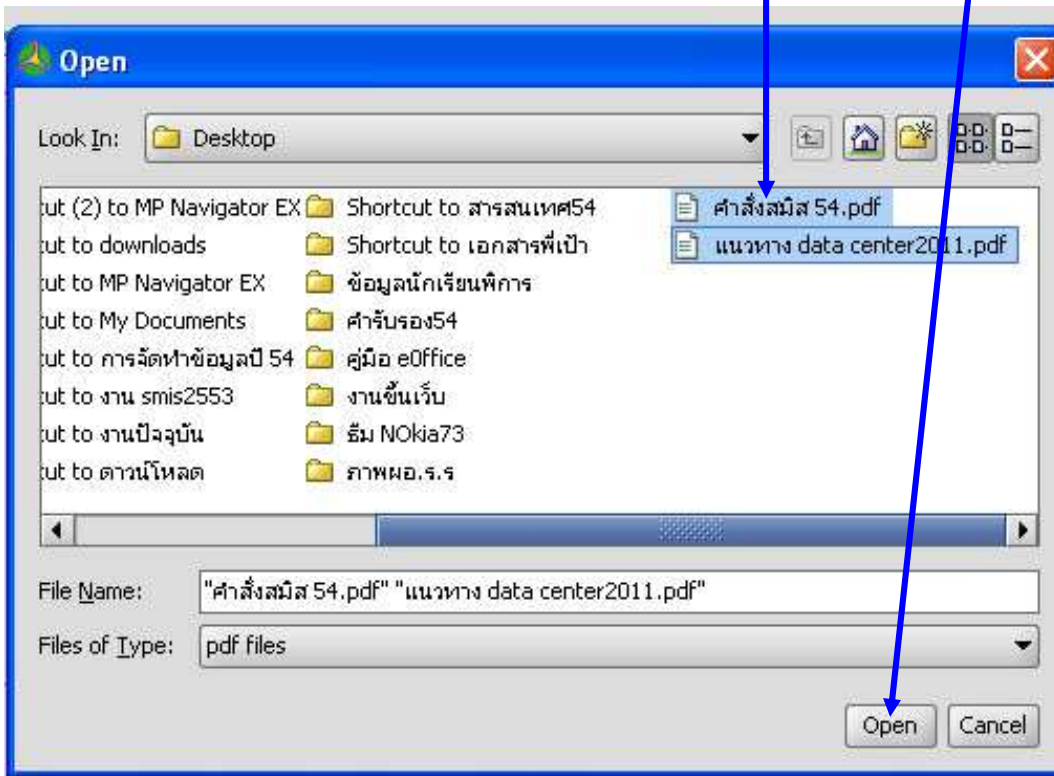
Open

Look In: Desktop

tut (2) to MP Navigator EX
tut to downloads
tut to MP Navigator EX
tut to My Documents
tut to การจัดทำข้อมูลปี 54
tut to งาน smis2553
tut to งานปัจจุบัน
tut to ดาวน์โหลด

Shortcut to สารสนเทศ54
Shortcut to เอกสารพี่เป้า
ข้อมูลนักเรียนพิการ
คำรับรอง54
คู่มือ eOffice
งานขึ้นเว็บ
ธีม NOkia73
ภาพผอ.ร.ร

คำสั่งสมิส 54.pdf
แนวทาง data center2011.pdf

File Name: "คำสั่งสมิส 54.pdf" "แนวทาง data center2011.pdf"
Files of Type: pdf files

Open
Cancel